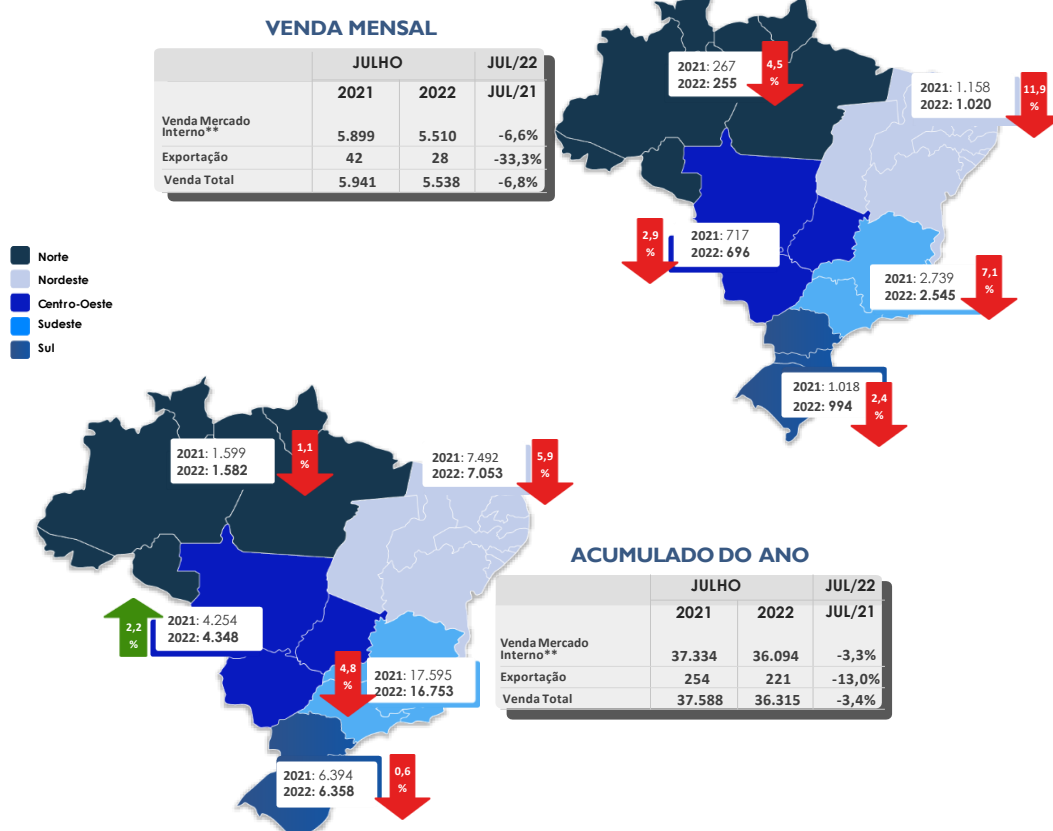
VENDA MENSAL

| | JULHO | | JUL/22 |
|---|---|---|---|
| | 2021 | 2022 | JUL/21 |
| Venda Mercado Interno** | 5.899 | 5.510 | -6,6% |
| Exportação | 42 | 28 | -33,3% |
| Venda Total | 5.941 | 5.538 | -6,8% |

Norte
Nordeste
Centro-Oeste
Sudeste
Sul

2021: 267
2022: 255
4,5 %

2021: 1.158
2022: 1.020
11,9 %

2,9 %
2021: 717
2022: 696

2021: 2.739
2022: 2.545
7,1 %

2021: 1.018
2022: 994
2,4 %

2021: 1.599
2022: 1.582
1,1 %

2021: 7.492
2022: 7.053
5,9 %

ACUMULADO DO ANO

| | JULHO | | JUL/22 |
|---|---|---|---|
| | 2021 | 2022 | JUL/21 |
| Venda Mercado Interno** | 37.334 | 36.094 | -3,3% |
| Exportação | 254 | 221 | -13,0% |
| Venda Total | 37.588 | 36.315 | -3,4% |

2,2 %
2021: 4.254
2022: 4.348

4,8 %
2021: 17.595
2022: 16.753

2021: 6.394
2022: 6.358
0,6 %